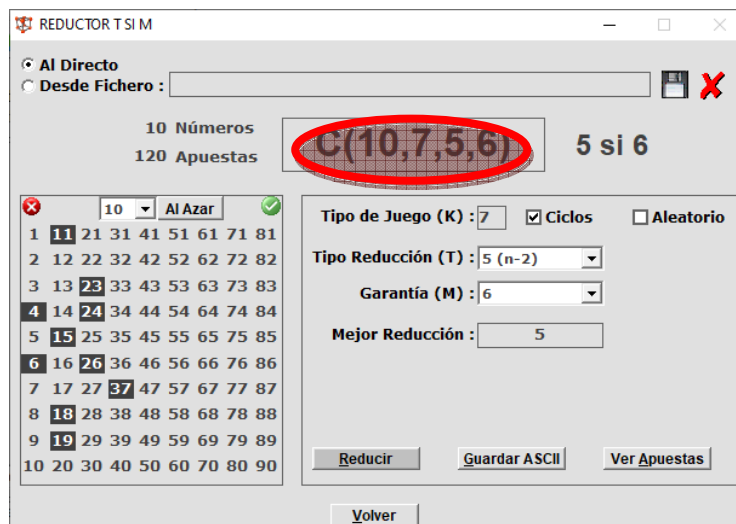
REDUCTOR T SI M

Al Directo
Desde Fichero :

10 Números
120 Apuestas

C(10,7,5,6)

5 si 6

10 Al Azar

| 1 | 11 | 21 | 31 | 41 | 51 | 61 | 71 | 81 |
|---|---|---|---|---|---|---|---|---|
| 2 | 12 | 22 | 32 | 42 | 52 | 62 | 72 | 82 |
| 3 | 13 | 23 | 33 | 43 | 53 | 63 | 73 | 83 |
| 4 | 14 | 24 | 34 | 44 | 54 | 64 | 74 | 84 |
| 5 | 15 | 25 | 35 | 45 | 55 | 65 | 75 | 85 |
| 6 | 16 | 26 | 36 | 46 | 56 | 66 | 76 | 86 |
| 7 | 17 | 27 | 37 | 47 | 57 | 67 | 77 | 87 |
| 8 | 18 | 28 | 38 | 48 | 58 | 68 | 78 | 88 |
| 9 | 19 | 29 | 39 | 49 | 59 | 69 | 79 | 89 |
| 10 | 20 | 30 | 40 | 50 | 60 | 70 | 80 | 90 |

Tipo de Juego (K) : 7 Ciclos Aleatorio

Tipo Reducción (T) : 5 (n-2)

Garantía (M) : 6

Mejor Reducción : 5

Reducir Guardar ASCII Ver Apuestas

Volver